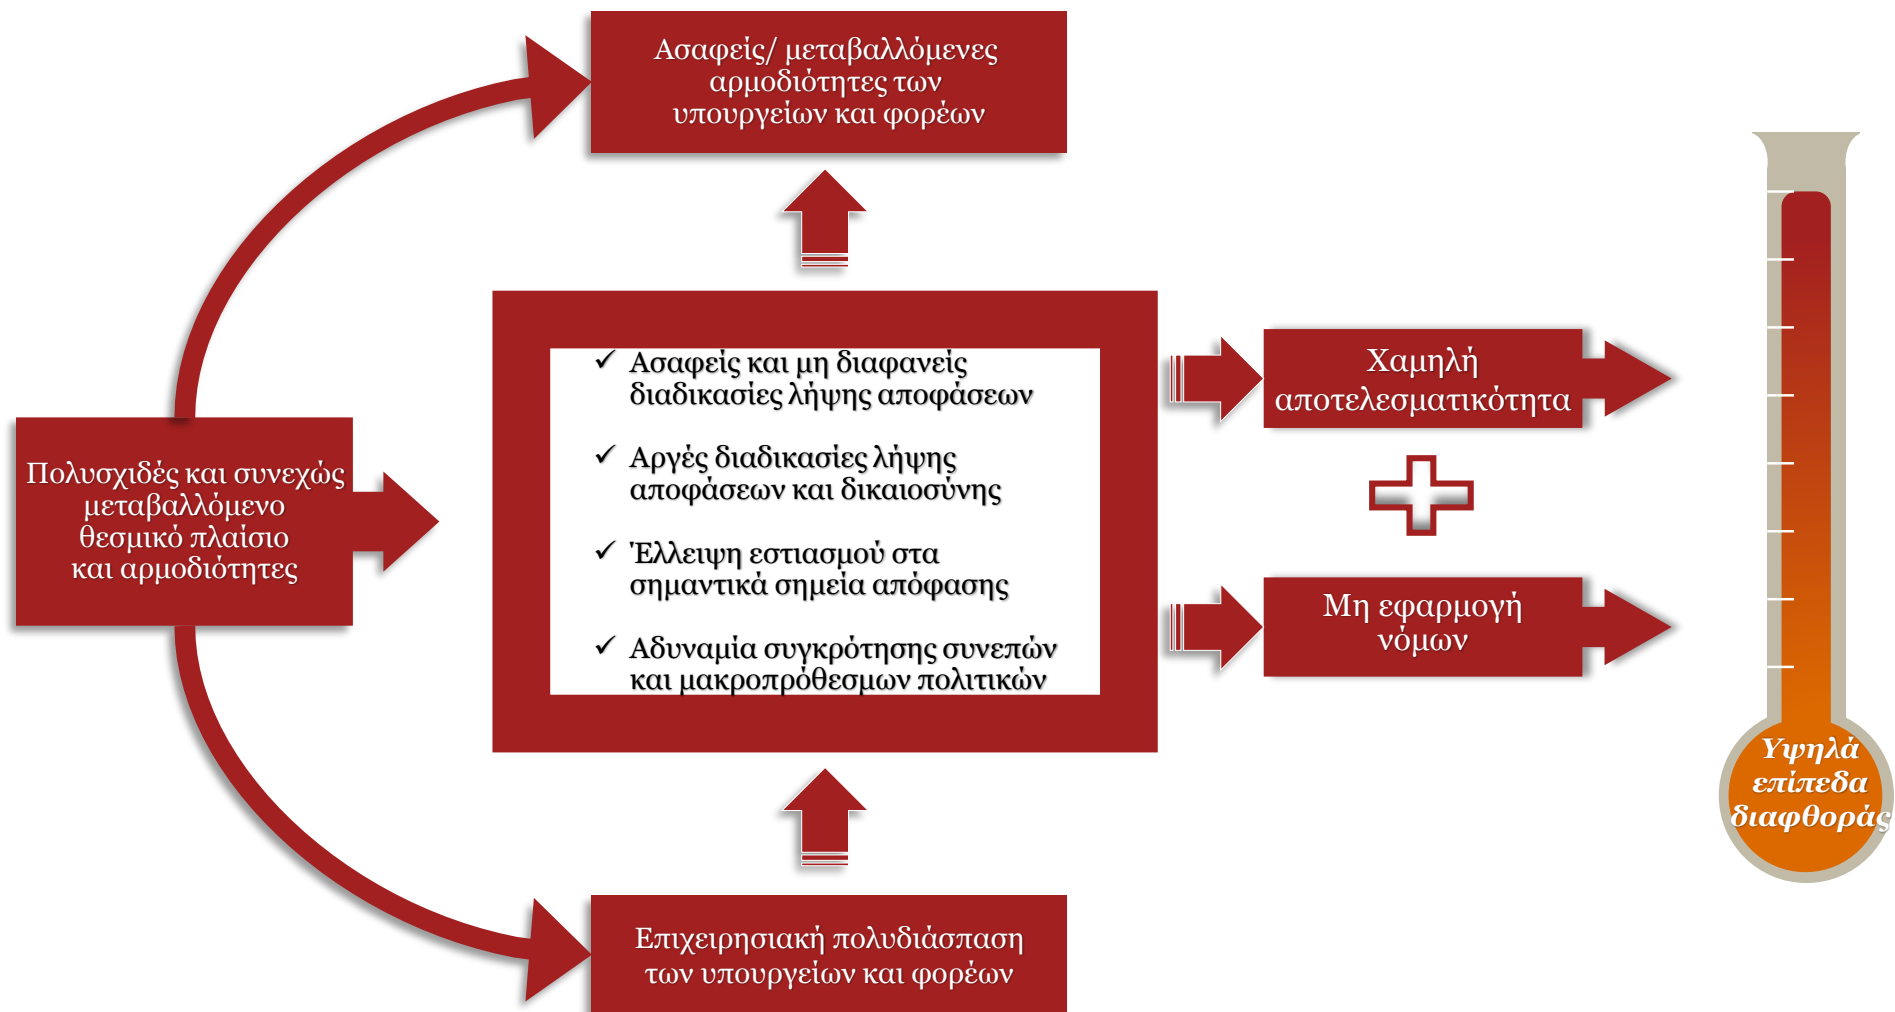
Ασαφείς/ μεταβαλλόμενες αρμοδιότητες των υπουργείων και φορέων

Πολυσχιδές και συνεχώς μεταβαλλόμενο θεσμικό πλαίσιο και αρμοδιότητες

✓ Ασαφείς και μη διαφανείς διαδικασίες λήψης αποφάσεων

✓ Αργές διαδικασίες λήψης αποφάσεων και δικαιοσύνης

✓ Έλλειψη εστιασμού στα σημαντικά σημεία απόφασης

✓ Αδυναμία συγκρότησης συνεπών και μακροπρόθεσμων πολιτικών

Χαμηλή αποτελεσματικότητα

Μη εφαρμογή νόμων

Υψηλά επίπεδα διαφθοράς

Επιχειρησιακή πολυδιάσπαση των υπουργείων και φορέων